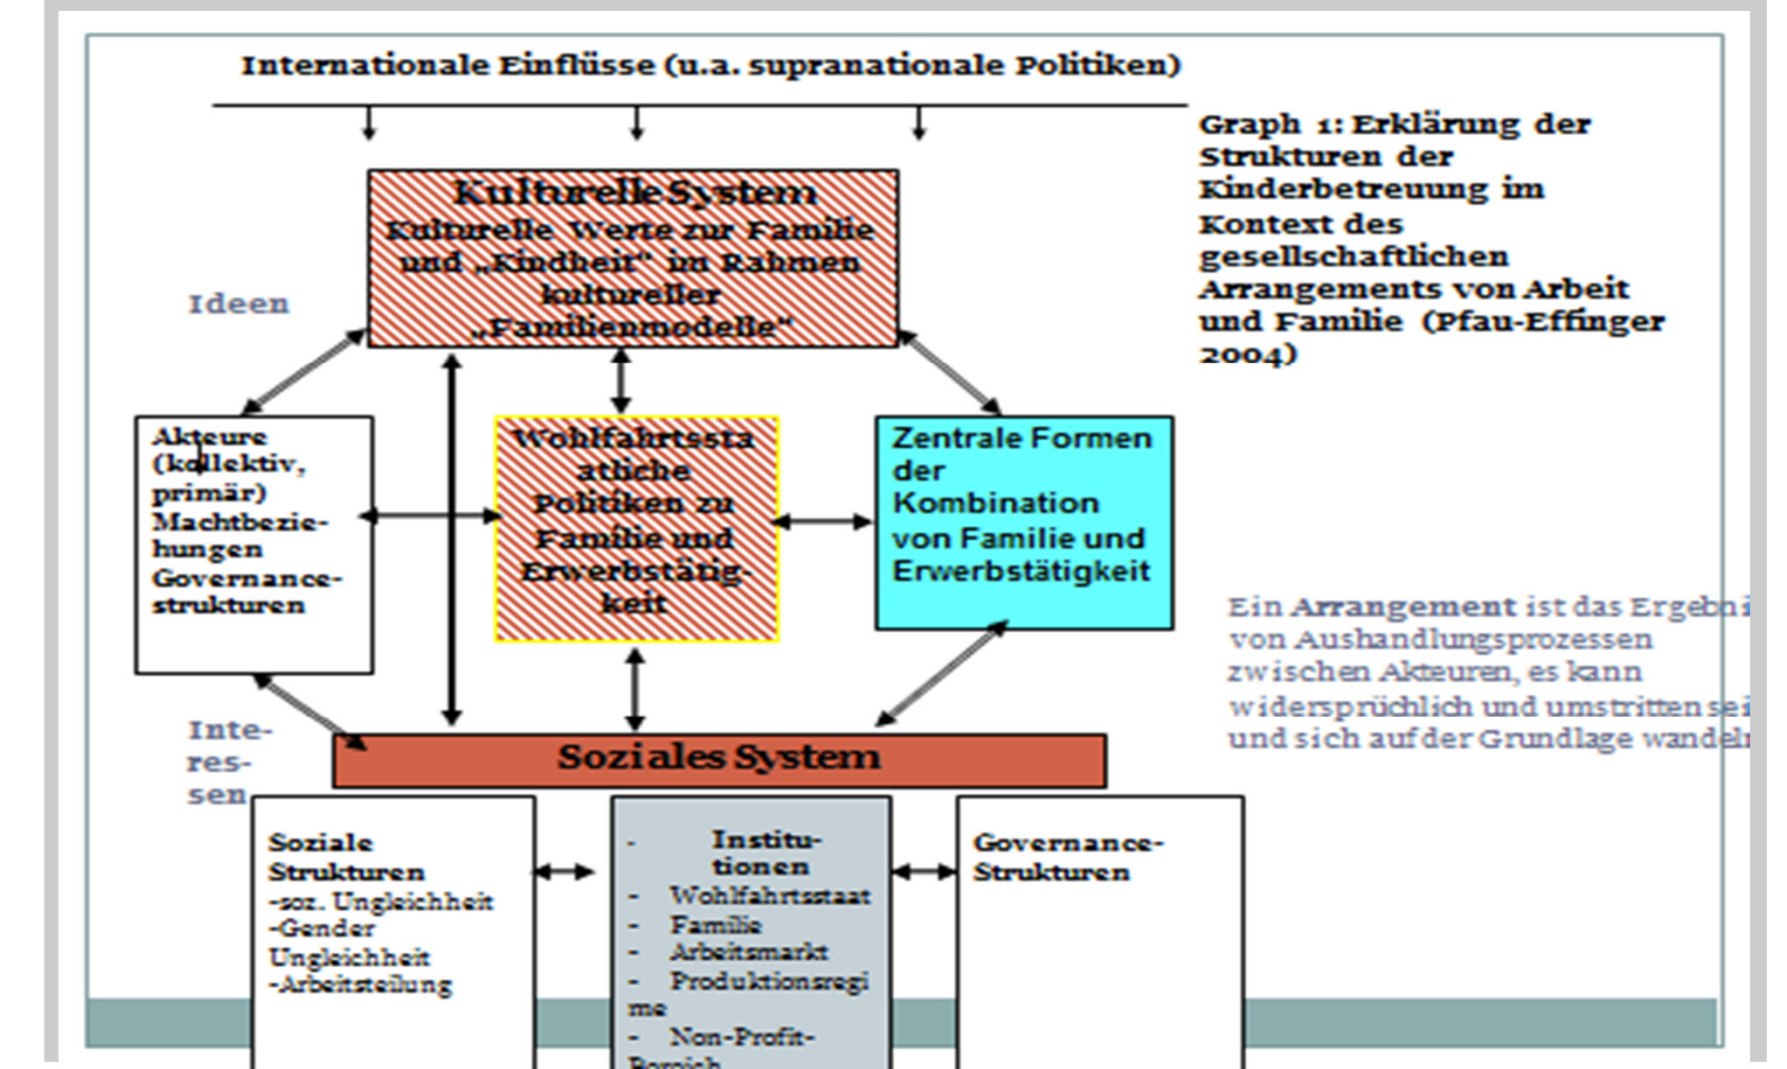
Internationale Einflüsse (u.a. supranationale Politiken)

Graph 1: Erklärung der Strukturen der Kinderbetreuung im Kontext des gesellschaftlichen Arrangements von Arbeit und Familie (Pfau-Effinger 2004)

Kulturelle System
Kulturelle Werte zur Familie und „Kindheit" im Rahmen kultureller „Familienmodelle"

Ideen

Akteure (kollektiv, primär) Machtbeziehungen Governancestrukturen

Wohlfahrtsstaatliche Politiken zu Familie und Erwerbstätigkeit

Zentrale Formen der Kombination von Familie und Erwerbstätigkeit

Ein Arrangement ist das Ergebni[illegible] von Aushandlungsprozessen zwischen Akteuren, es kann widersprüchlich und umstritten sei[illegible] und sich auf der Grundlage wandel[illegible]

Interessen

Soziales System

Soziale Strukturen
-soz. Ungleichheit
-Gender Ungleichheit
-Arbeitsteilung

- Institutionen
- Wohlfahrtsstaat
- Familie
- Arbeitsmarkt
- Produktionsregime
- Non-Profit-Bereich

Governance-Strukturen